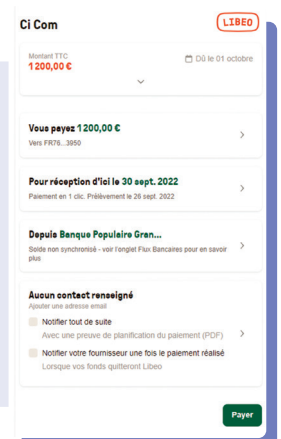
Ci Com

LIBEO

Montant TTC
1 200,00 €

Dû le 01 octobre

Vous payez 1 200,00 €
Vers FR76...3950

Pour réception d'ici le 30 sept. 2022
Paiement en 1 clic. Prélèvement le 26 sept. 2022

Depuis Banque Populaire Gran...
Solde non synchronisé - voir l'onglet Flux Bancaires pour en savoir plus

Aucun contact renseigné
Ajouter une adresse email

Notifier tout de suite
Avec une preuve de planification du paiement (PDF)

Notifier votre fournisseur une fois le paiement réalisé
Lorsque vos fonds quitteront Libeo

Payer